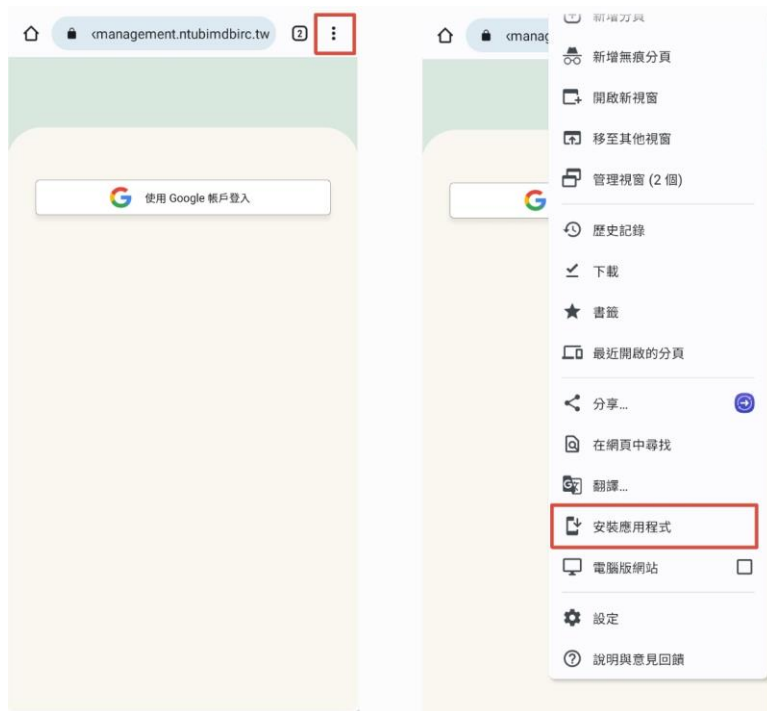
‹management.ntubimdbirc.tw
2
使用 Google 帳戶登入

‹manag
新增分頁
新增無痕分頁
開啟新視窗
移至其他視窗
管理視窗 (2 個)
歷史記錄
下載
書籤
最近開啟的分頁
分享...
在網頁中尋找
翻譯...
安裝應用程式
電腦版網站
設定
說明與意見回饋